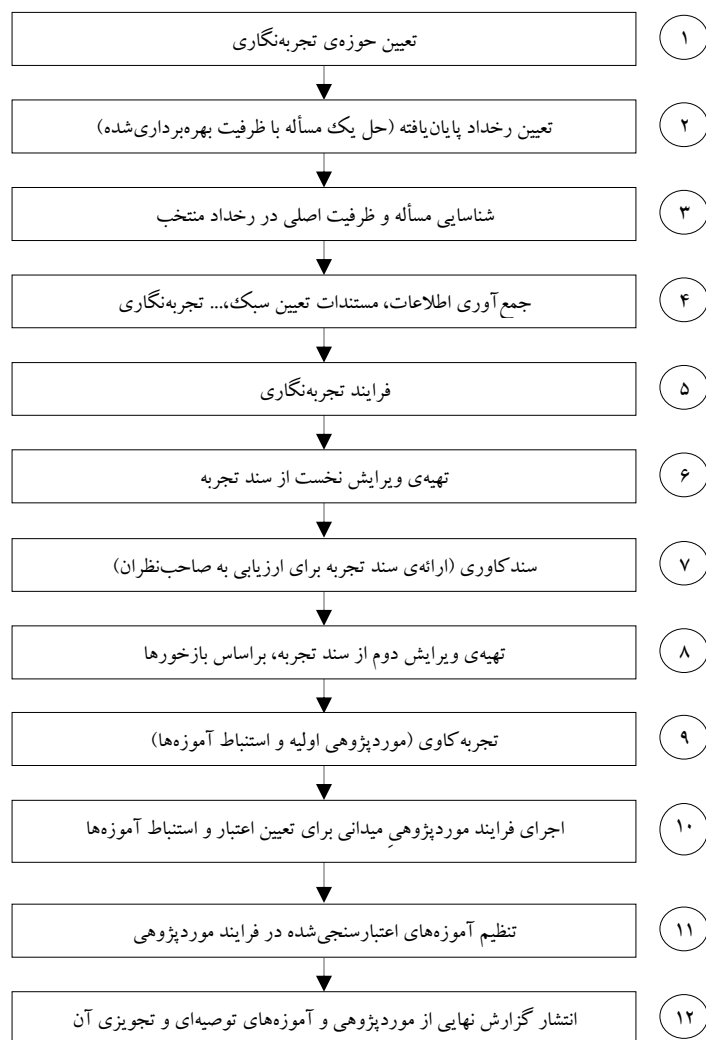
۱ تعیین حوزه‌ی تجربه‌نگاری

۲ تعیین رخداد پایان‌یافته (حل یک مسأله با ظرفیت بهره‌برداری‌شده)

۳ شناسایی مسأله و ظرفیت اصلی در رخداد منتخب

۴ جمع‌آوری اطلاعات، مستندات تعیین سبک،... تجربه‌نگاری

۵ فرایند تجربه‌نگاری

۶ تهیه‌ی ویرایش نخست از سند تجربه

۷ سندکاوری (ارائه‌ی سند تجربه برای ارزیابی به صاحب‌نظران)

۸ تهیه‌ی ویرایش دوم از سند تجربه، براساس بازخورها

۹ تجربه‌کاوی (موردپژوهی اولیه و استنباط آموزه‌ها)

۱۰ اجرای فرایند موردپژوهیِ میدانی برای تعیین اعتبار و استنباط آموزه‌ها

۱۱ تنظیم آموزه‌های اعتبارسنجی‌شده در فرایند موردپژوهی

۱۲ انتشار گزارش نهایی از موردپژوهی و آموزه‌های توصیه‌ای و تجویزی آن